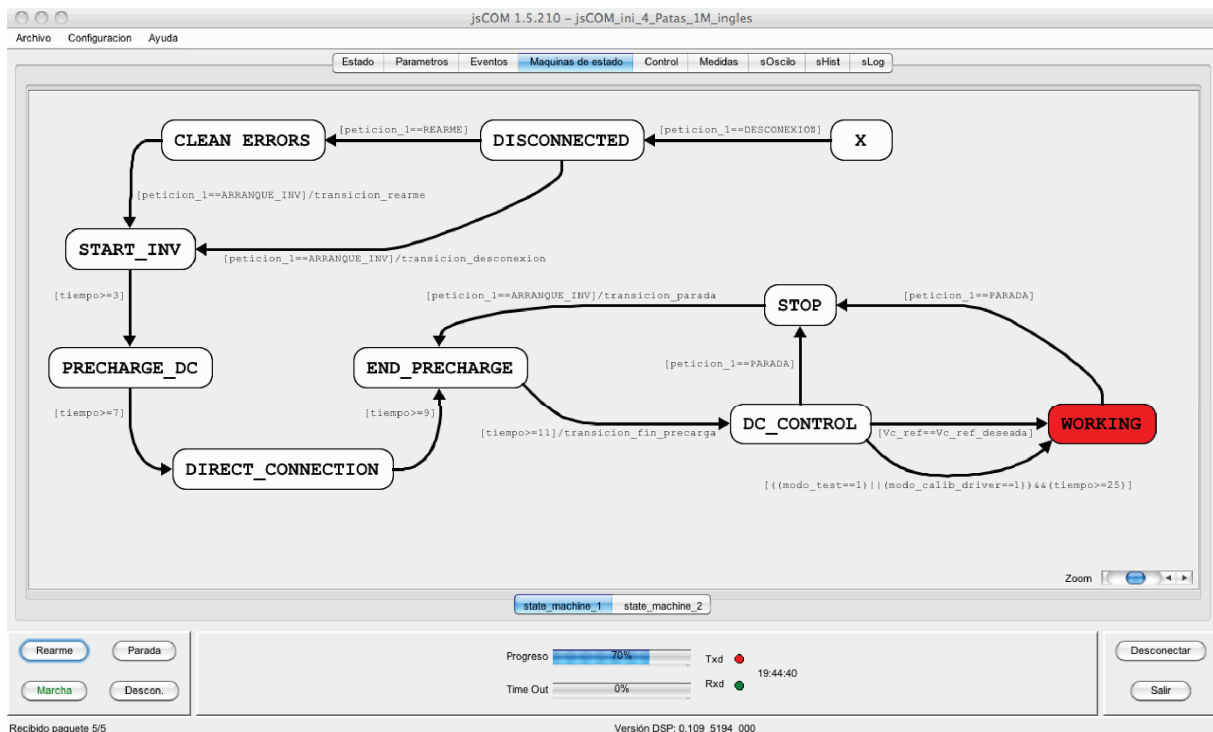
jsCOM 1.5.210 – jsCOM_ini_4_Patas_1M_ingles

Archivo Configuracion Ayuda

Estado Parametros Eventos Maquinas de estado Control Medidas sOscilo sHist sLog

CLEAN ERRORS
[peticion_1==REARME]
DISCONNECTED
[peticion_1==DESCONEXION]
X

[peticion_1==ARRANQUE_INV]/transicion_rearme

START_INV
[peticion_1==ARRANQUE_INV]/transicion_desconexion

[tiempo>=3]

[peticion_1==ARRANQUE_INV]/transicion_parada
STOP
[peticion_1==PARADA]

PRECHARGE_DC
END_PRECHARGE
[peticion_1==PARADA]

[tiempo>=7]
[tiempo>=9]
[tiempo>=11]/transicion_fin_precarga
DC_CONTROL
[Vc_ref==Vc_ref_deseada]
WORKING

DIRECT_CONNECTION

[((modo_test==1)||(modo_calib_driver==1))&&(tiempo>=25)]

Zoom

state_machine_1 state_machine_2

Rearme Parada
Marcha Descon.

Progreso 70%
Time Out 0%
Txd
Rxd
19:44:40

Desconectar
Salir

Recibido paquete 5/5
Versión DSP: 0.109 5194 000